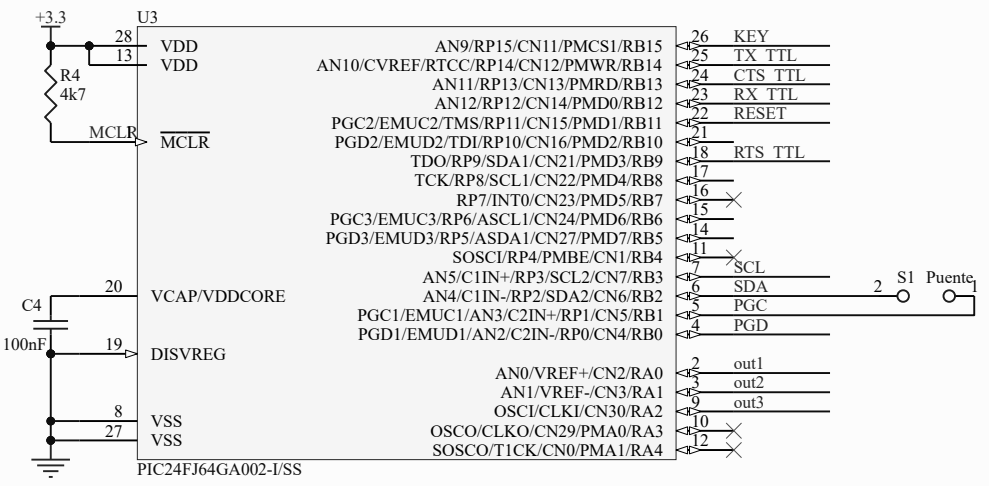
+3.3
U3
28 VDD
13 VDD
R4
4k7
MCLR $\overline{MCLR}$
20 VCAP/VDDCORE
C4
100nF
19 DISVREG
8 VSS
27 VSS
PIC24FJ64GA002-I/SS

AN9/RP15/CN11/PMCS1/RB15 26 KEY
AN10/CVREF/RTCC/RP14/CN12/PMWR/RB14 25 TX_TTL
AN11/RP13/CN13/PMRD/RB13 24 CTS_TTL
AN12/RP12/CN14/PMD0/RB12 23 RX_TTL
PGC2/EMUC2/TMS/RP11/CN15/PMD1/RB11 22 RESET
PGD2/EMUD2/TDI/RP10/CN16/PMD2/RB10 21
TDO/RP9/SDA1/CN21/PMD3/RB9 18 RTS_TTL
TCK/RP8/SCL1/CN22/PMD4/RB8 17
RP7/INT0/CN23/PMD5/RB7 16
PGC3/EMUC3/RP6/ASCL1/CN24/PMD6/RB6 15
PGD3/EMUD3/RP5/ASDA1/CN27/PMD7/RB5 14
SOSCI/RP4/PMBE/CN1/RB4 11
AN5/C1IN+/RP3/SCL2/CN7/RB3 7 SCL
AN4/C1IN-/RP2/SDA2/CN6/RB2 6 SDA
PGC1/EMUC1/AN3/C2IN+/RP1/CN5/RB1 5 PGC
PGD1/EMUD1/AN2/C2IN-/RP0/CN4/RB0 4 PGD
S1 2 Puente 1
AN0/VREF+/CN2/RA0 2 out1
AN1/VREF-/CN3/RA1 3 out2
OSCI/CLKI/CN30/RA2 9 out3
OSCO/CLKO/CN29/PMA0/RA3 10
SOSCO/T1CK/CN0/PMA1/RA4 12